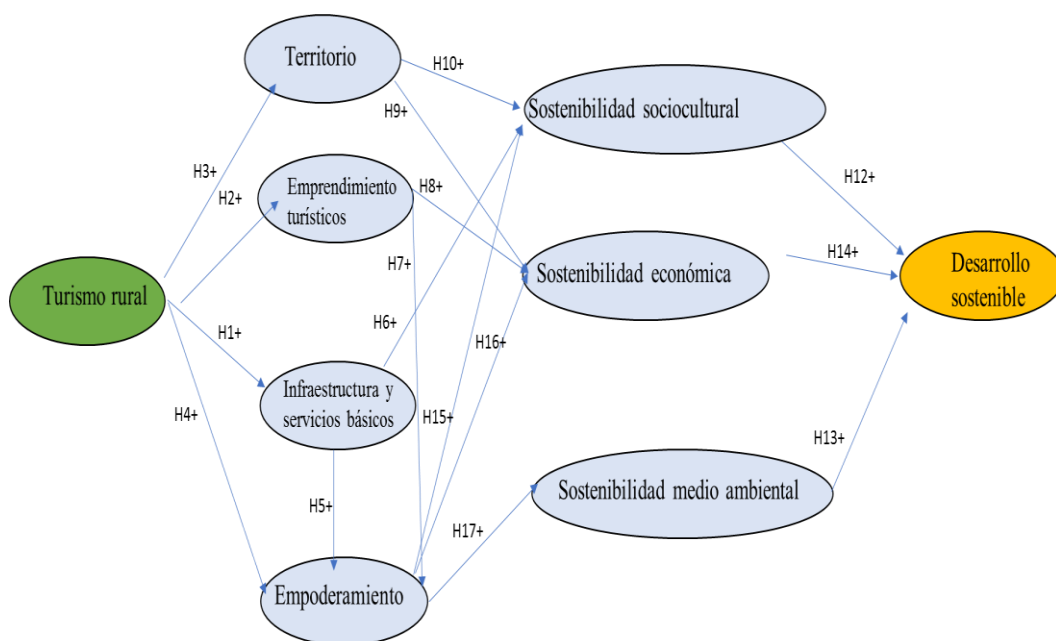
Territorio

H10+

H9+

Sostenibilidad sociocultural

H3+

Emprendimiento turísticos

H8+

H2+

H12+

H14+

Desarrollo sostenible

H7+

Sostenibilidad económica

Turismo rural

H6+

H1+

H16+

Infraestructura y servicios básicos

H4+

H15+

H13+

H5+

Sostenibilidad medio ambiental

H17+

Empoderamiento